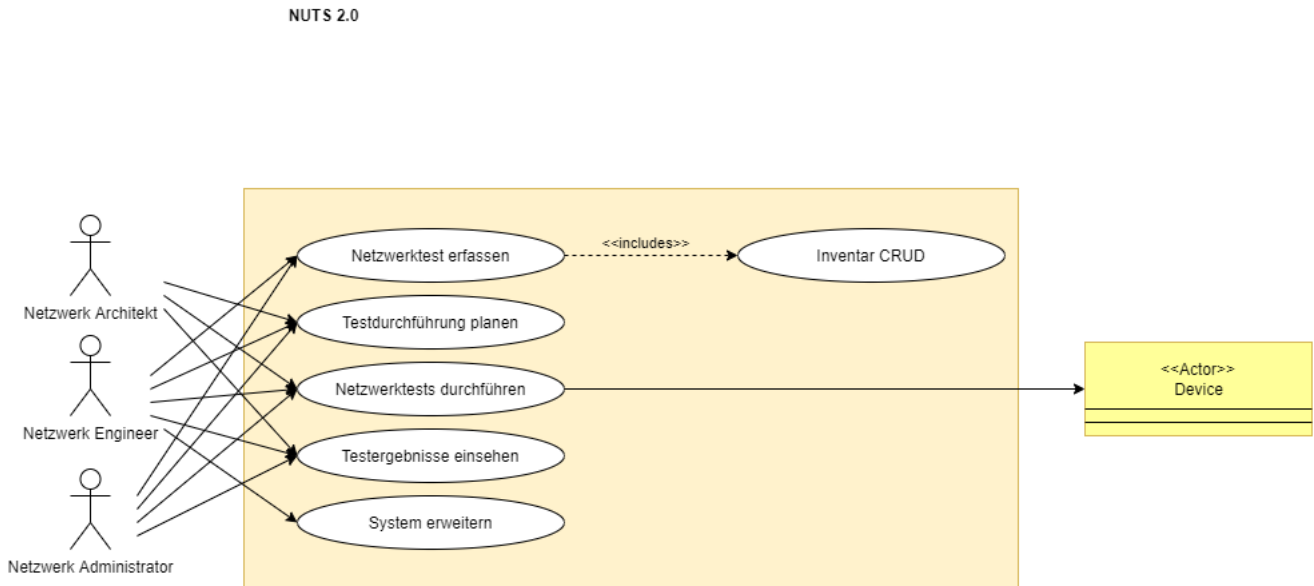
NUTS 2.0

Netzwerk Architekt

Netzwerk Engineer

Netzwerk Administrator

Netzwerktest erfassen

<<includes>>

Inventar CRUD

Testdurchführung planen

Netzwerktests durchführen

Testergebnisse einsehen

System erweitern

<<Actor>>
Device